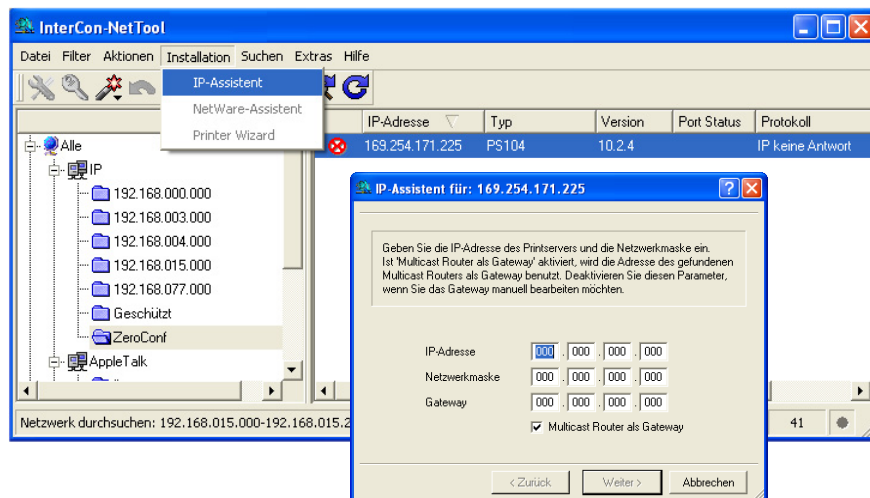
InterCon-NetTool

Datei Filter Aktionen Installation Suchen Extras Hilfe

IP-Assistent
NetWare-Assistent
Printer Wizard

Alle
IP
192.168.000.000
192.168.003.000
192.168.004.000
192.168.015.000
192.168.077.000
Geschützt
ZeroConf
AppleTalk

| IP-Adresse | Typ | Version | Port Status | Protokoll |
|---|---|---|---|---|
| 169.254.171.225 | PS104 | 10.2.4 | | IP keine Antwort |

IP-Assistent für: 169.254.171.225

Geben Sie die IP-Adresse des Printservers und die Netzwerkmaske ein. Ist 'Multicast Router als Gateway' aktiviert, wird die Adresse des gefundenen Multicast Routers als Gateway benutzt. Deaktivieren Sie diesen Parameter, wenn Sie das Gateway manuell bearbeiten möchten.

IP-Adresse 000 . 000 . 000 . 000
Netzwerkmaske 000 . 000 . 000 . 000
Gateway 000 . 000 . 000 . 000
Multicast Router als Gateway

< Zurück Weiter > Abbrechen

Netzwerk durchsuchen: 192.168.015.000-192.168.015.2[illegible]

41